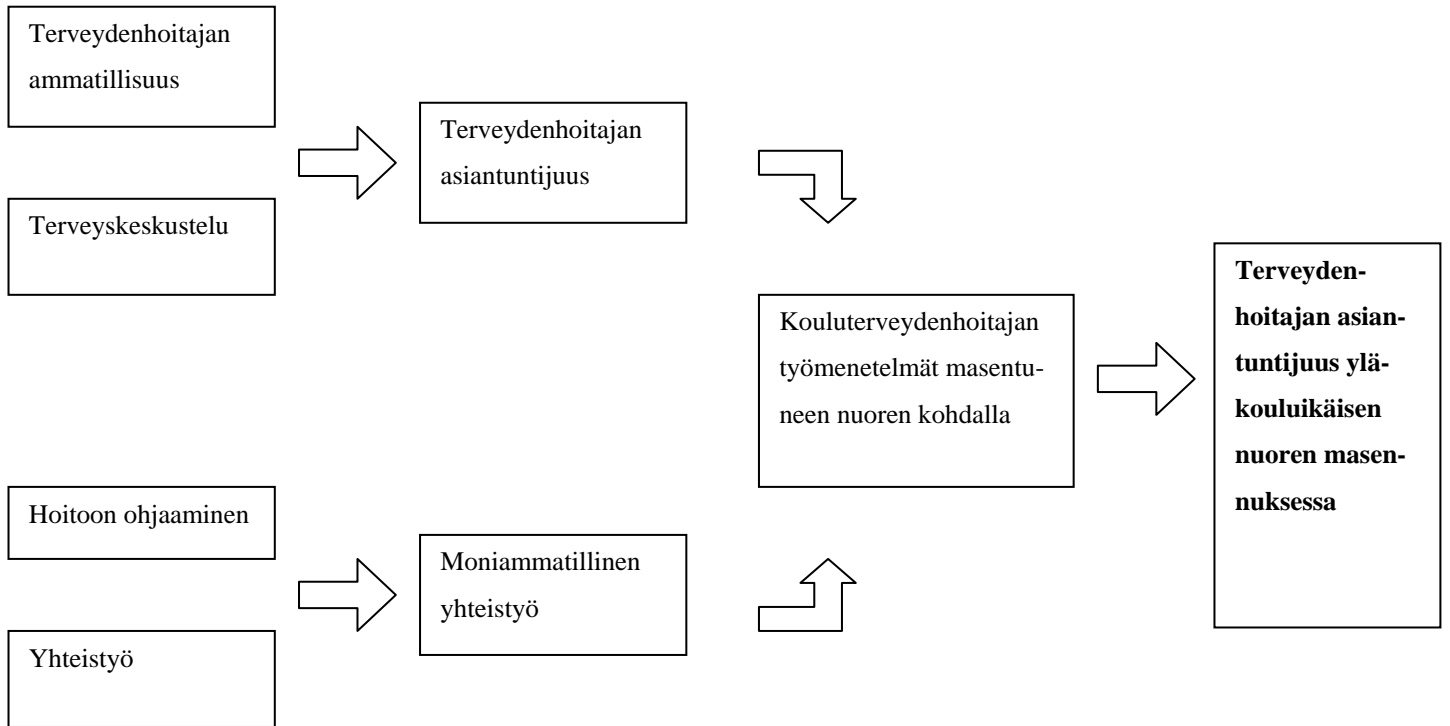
Terveydenhoitajan ammatillisuus

Terveyskeskustelu

Terveydenhoitajan asiantuntijuus

Kouluterveydenhoitajan työmenetelmät masentuneen nuoren kohdalla

**Terveydenhoitajan asiantuntijuus yläkouluikäisen nuoren masennuksessa**

Hoitoon ohjaaminen

Yhteistyö

Moniammatillinen yhteistyö